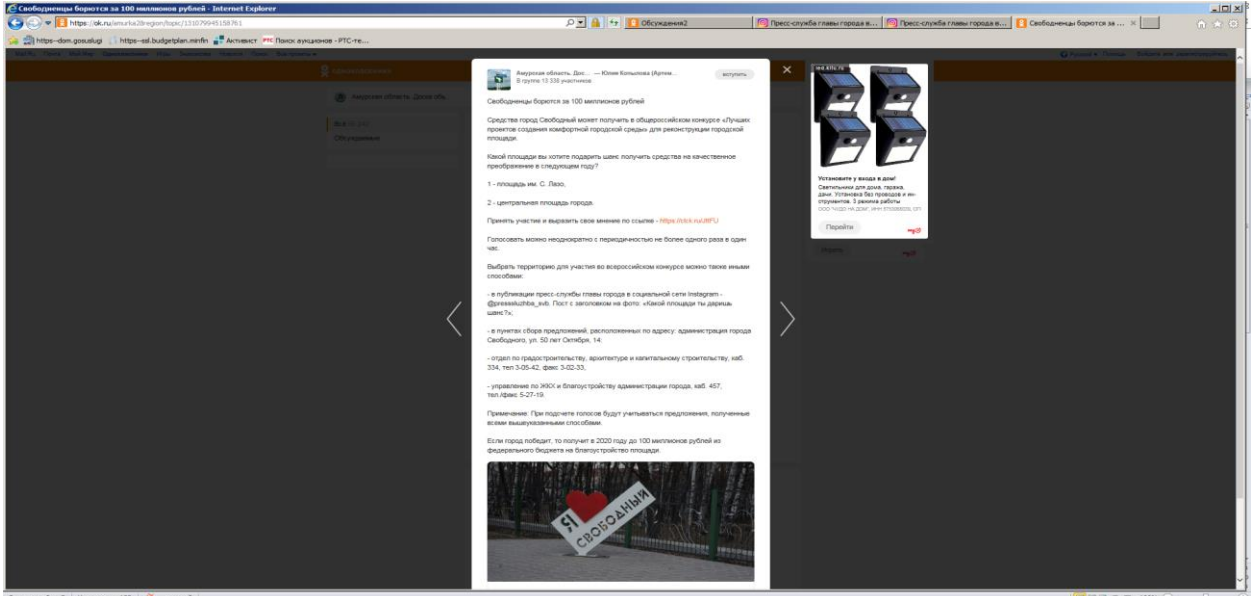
Свободненцы борются за 100 миллионов рублей - Internet Explorer

https://ok.ru/amurka28region/topic/151079945158761

Обсуждения2 | Пресс-служба главы города в... | Пресс-служба главы города в... | Свободненцы борются за ...

https--dom.gosuslugi | https--ssl.budgetplan.minfin | Активист | Поиск аукционов - РТС-те...

Амурская область. Дос... — Юлия Копылова (Алтин...
В группе 13 336 участников

вступить

Свободненцы борются за 100 миллионов рублей

Средства город Свободный может получить в общероссийском конкурсе «Лучших проектов создания комфортной городской среды» для реконструкции городской площади.

Какой площади вы хотите подарить шанс получить средства на качественное преображение в следующем году?

1 - площадь им. С. Лазо,

2 - центральная площадь города.

Принять участие и выразить свое мнение по ссылке - https://clck.ru/JtfFU

Голосовать можно неоднократно с периодичностью не более одного раза в один час.

Выбрать территорию для участия во всероссийском конкурсе можно также иными способами:

- в публикации пресс-службы главы города в социальной сети Instagram - @pressluzhba_svb. Пост с заголовком на фото: «Какой площади ты даришь шанс?»;

- в пунктах сбора предложений, расположенных по адресу: администрация города Свободного, ул. 50 лет Октября, 14:

- отдел по градостроительству, архитектуре и капитальному строительству, каб. 334, тел 3-05-42, факс 3-02-33,

- управление по ЖКХ и благоустройству администрации города, каб. 457, тел./факс 5-27-19.

Примечание: При подсчете голосов будут учитываться предложения, полученные всеми вышеуказанными способами.

Если город победит, то получит в 2020 году до 100 миллионов рублей из федерального бюджета на благоустройство площади.

Я СВОБОДНЫЙ

Установите у входа в дом!
Светильники для дома, гаража, дачи. Установка без проводов и инструментов. 3 режима работы
Перейти